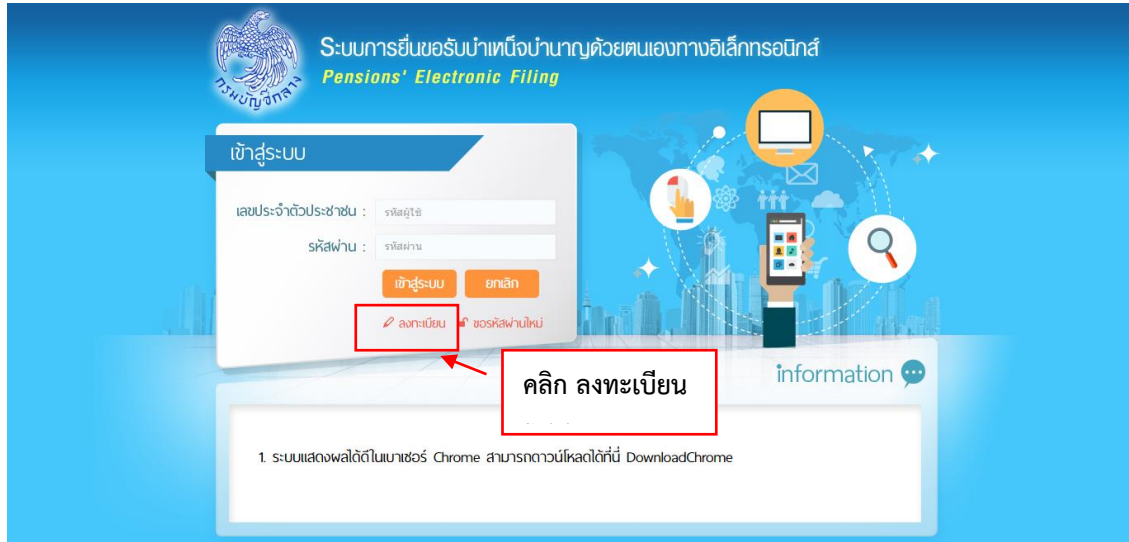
กรมบัญชีกลาง

ระบบการยื่นขอรับบำเหน็จบำนาญด้วยตนเองทางอิเล็กทรอนิกส์
Pensions' Electronic Filing

เข้าสู่ระบบ

เลขประจำตัวประชาชน : รหัสผู้ใช้

รหัสผ่าน : รหัสผ่าน

เข้าสู่ระบบ ยกเลิก

ลงทะเบียน ขอรหัสผ่านใหม่

คลิก ลงทะเบียน

information

1. ระบบแสดงผลได้ดีในเบาเซอร์ Chrome สามารถดาวน์โหลดได้ที่นี่ DownloadChrome